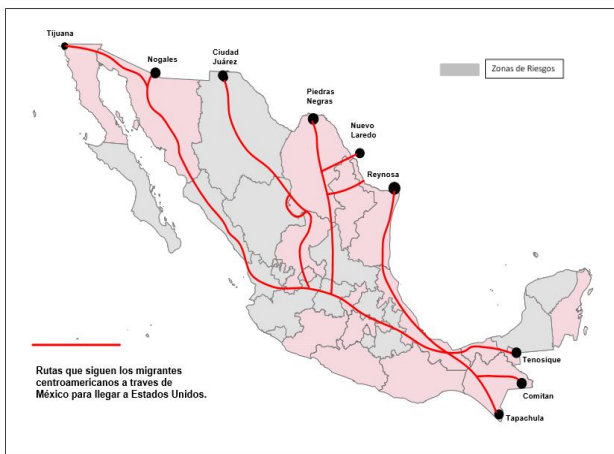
Tijuana
Nogales
Ciudad Juárez
Piedras Negras
Nuevo Laredo
Reynosa
Zonas de Riesgos
Tenosique
Comitan
Tapachula

Rutas que siguen los migrantes centroamericanos a traves de México para llegar a Estados Unidos.